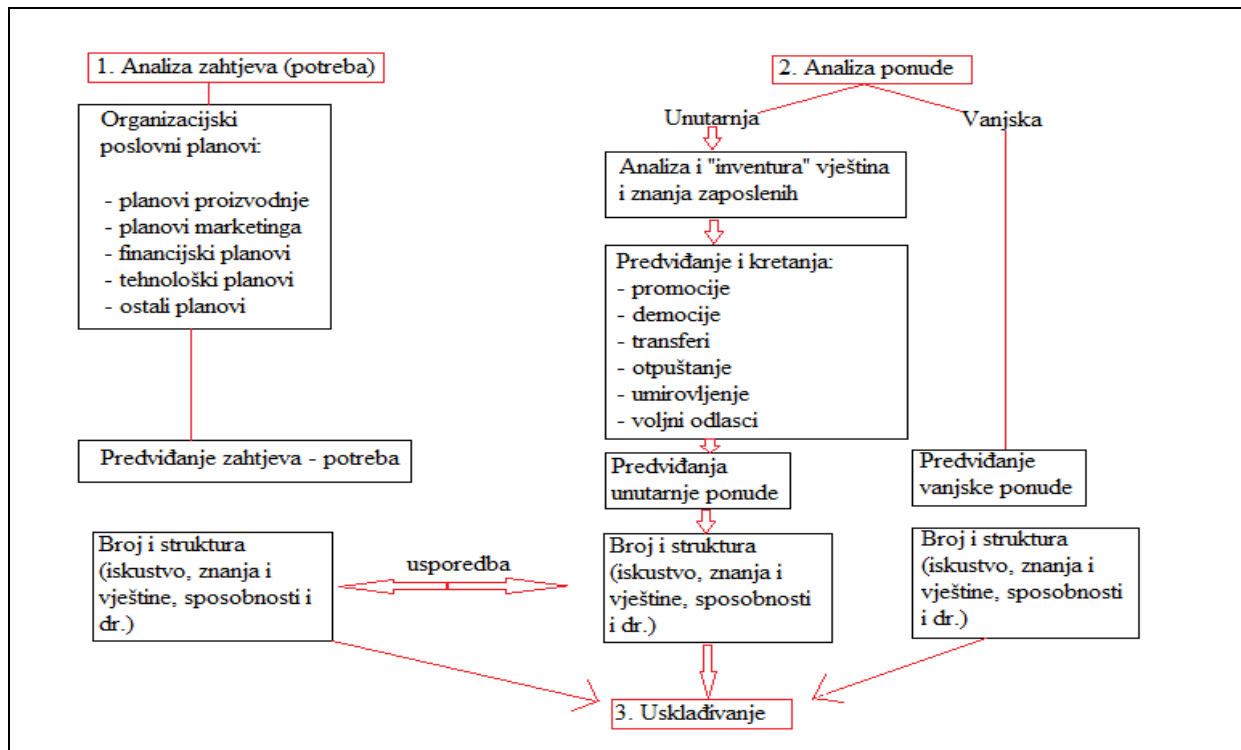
1. Analiza zahtjeva (potreba)

Organizacijski poslovni planovi:

- planovi proizvodnje
- planovi marketinga
- financijski planovi
- tehnološki planovi
- ostali planovi

Predviđanje zahtjeva - potreba

Broj i struktura (iskustvo, znanja i vještine, sposobnosti i dr.)

usporedba

2. Analiza ponude

Unutarnja

Vanjska

Analiza i "inventura" vještina i znanja zaposlenih

Predviđanje i kretanja:
- promocije
- democije
- transferi
- otpuštanje
- umirovljenje
- voljni odlasci

Predviđanja unutarnje ponude

Broj i struktura (iskustvo, znanja i vještine, sposobnosti i dr.)

Predviđanje vanjske ponude

Broj i struktura (iskustvo, znanja i vještine, sposobnosti i dr.)

3. Usklađivanje